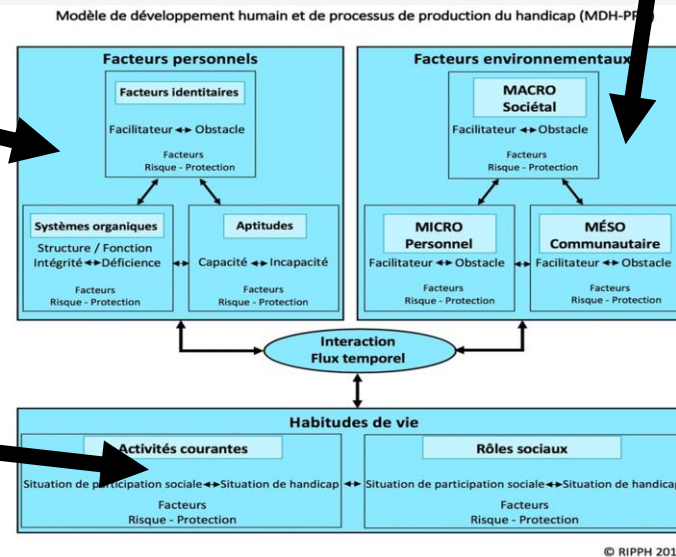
Modèle de développement humain et de processus de production du handicap (MDH-PP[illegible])

Facteurs personnels

Facteurs identitaires

Facilitateur ◂▸ Obstacle

Facteurs
Risque - Protection

Systèmes organiques

Structure / Fonction
Intégrité ◂▸ Déficience

Facteurs
Risque - Protection

Aptitudes

Capacité ◂▸ Incapacité

Facteurs
Risque - Protection

Facteurs environnementau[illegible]

MACRO
Sociétal

Facilitateur ◂▸ Obstacle

Facteurs
Risque - Protection

MICRO
Personnel

Facilitateur ◂▸ Obstacle

Facteurs
Risque - Protection

MÉSO
Communautaire

Facilitateur ◂▸ Obstacle

Facteurs
Risque - Protection

Interaction
Flux temporel

Habitudes de vie

Activités courantes

Situation de participation sociale ◂▸ Situation de handicap

Facteurs
Risque - Protection

Rôles sociaux

Situation de participation sociale ◂▸ Situation de handica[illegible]

Facteurs
Risque - Protection

© RIPPH 201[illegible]